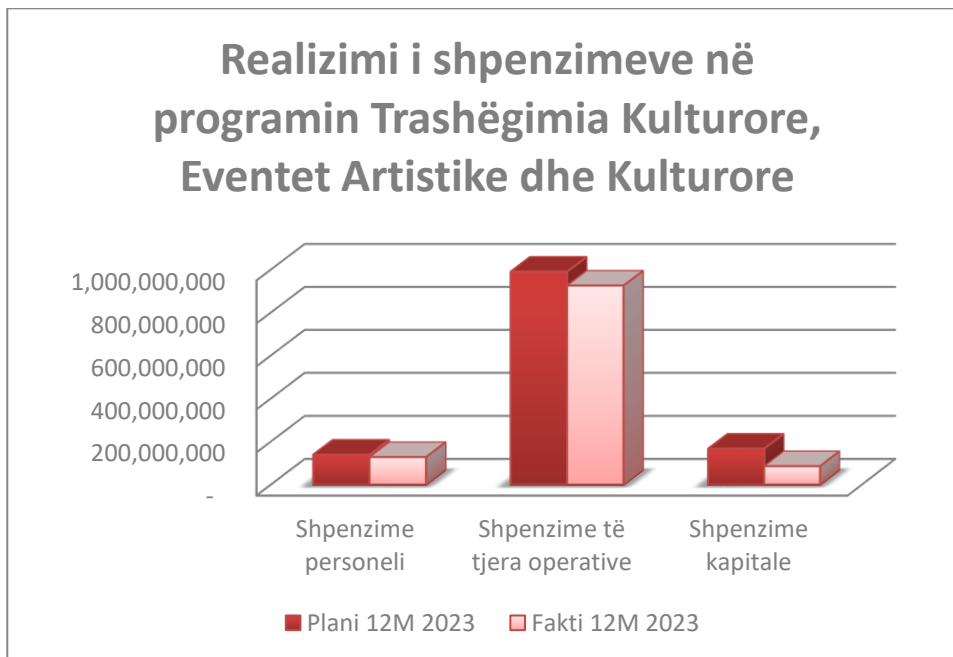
Realizimi i shpenzimeve në programin Trashëgimia Kulturore, Eventet Artistike dhe Kulturore

1,000,000,000
800,000,000
600,000,000
400,000,000
200,000,000
-

Shpenzime personeli
Shpenzime të tjera operative
Shpenzime kapitale

Plani 12M 2023
Fakti 12M 2023